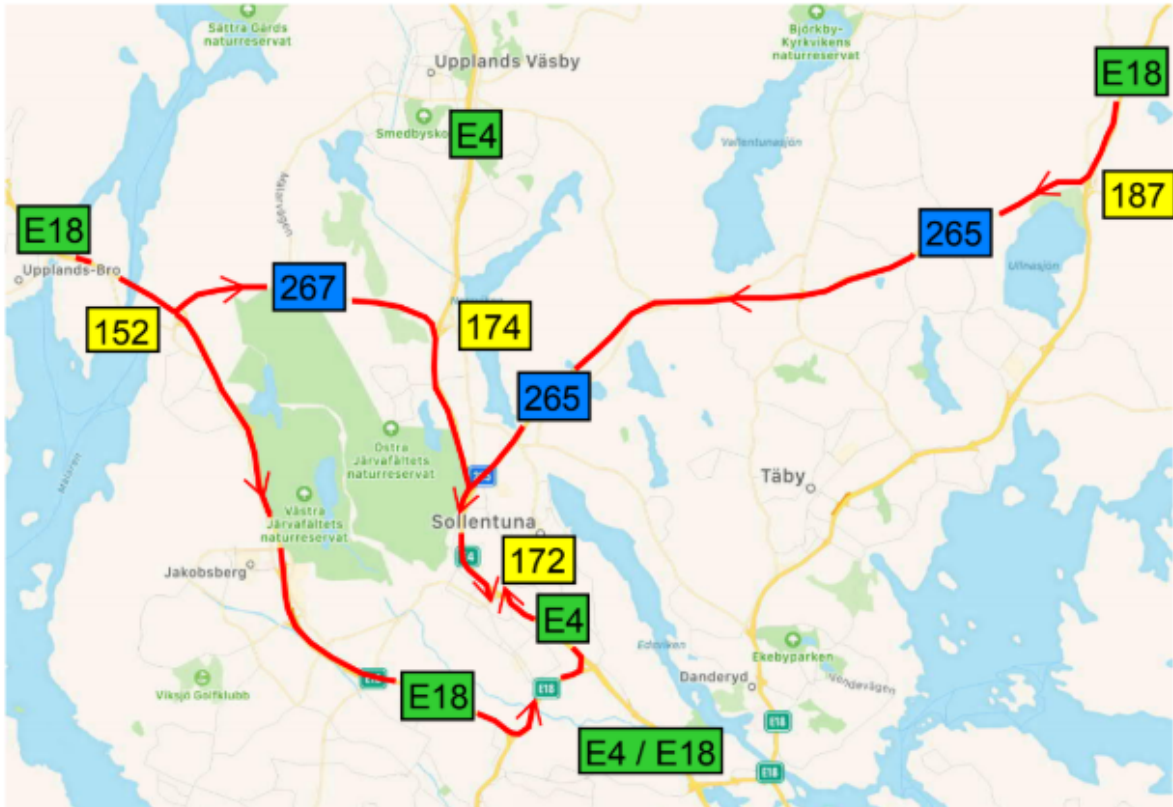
Sättra Gårds naturreservat
Upplands Väsby
Björkby-Kyrkvikens naturreservat
E18
Smedbysko
E4
Vallentunasjön
187
E18
265
Upplands-Bro
267
Ullnasjön
152
174
265
Östra Järvafältets naturreservat
E4
Västra Järvafältets naturreservat
Täby
Sollentuna
E4
172
Jakobsberg
E4
Edsviken
Ekebyparken
Danderyd
E18
E18
Viksjö Golfklubb
E18
E18
E4 / E18
E18
Mälaren
Mälarvägen
Vendevägen